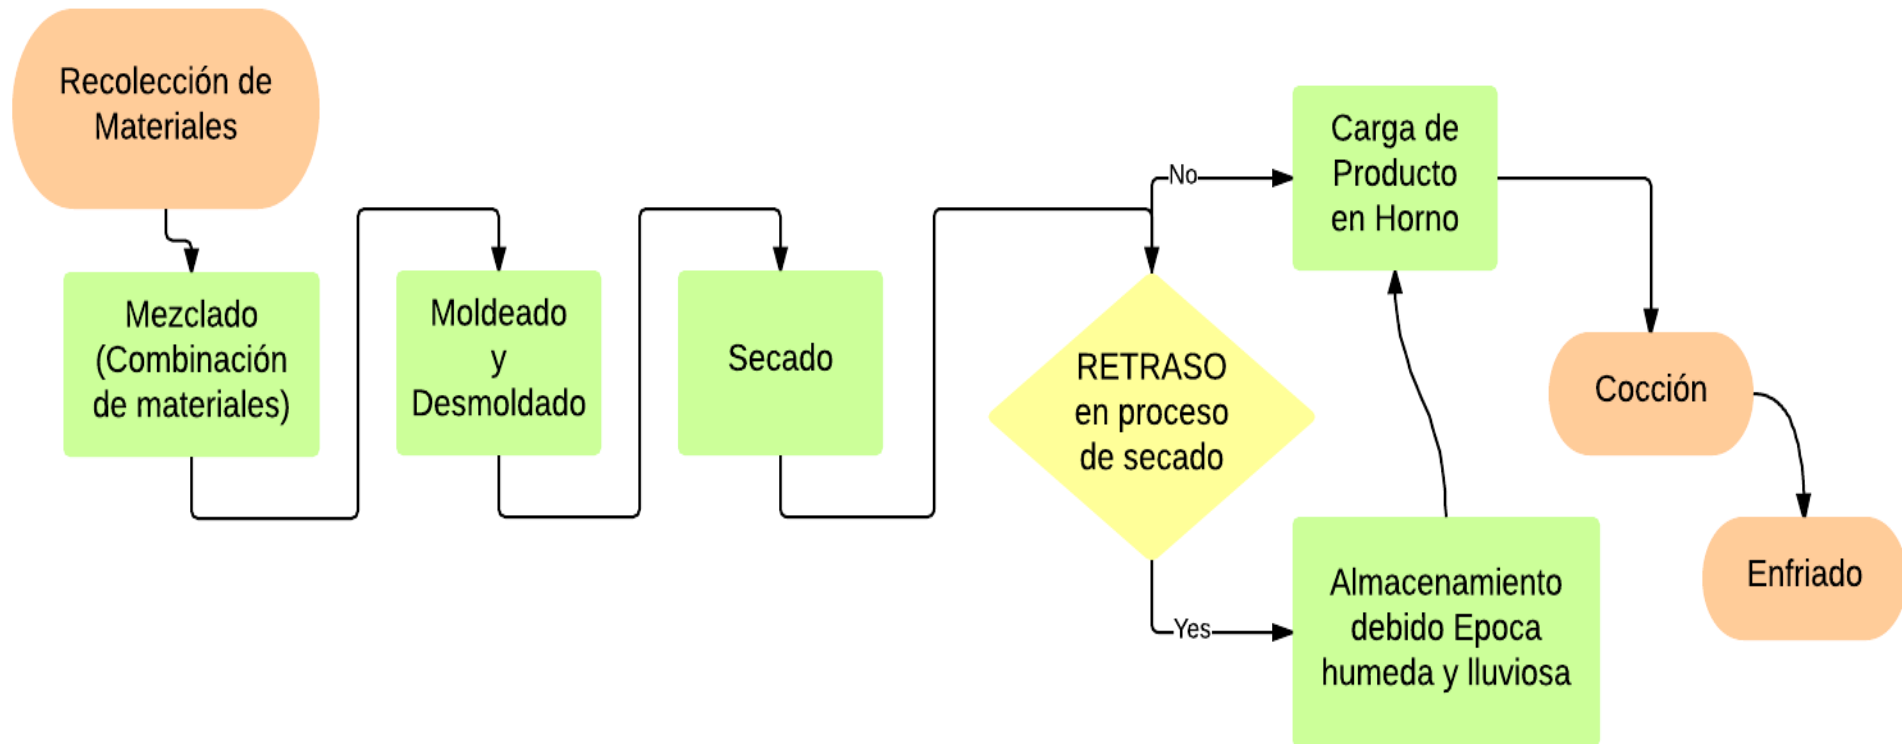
Recolección de Materiales

Mezclado (Combinación de materiales)

Moldeado y Desmoldado

Secado

RETRASO en proceso de secado

No

Yes

Carga de Producto en Horno

Almacenamiento debido Epoca humeda y lluviosa

Cocción

Enfriado